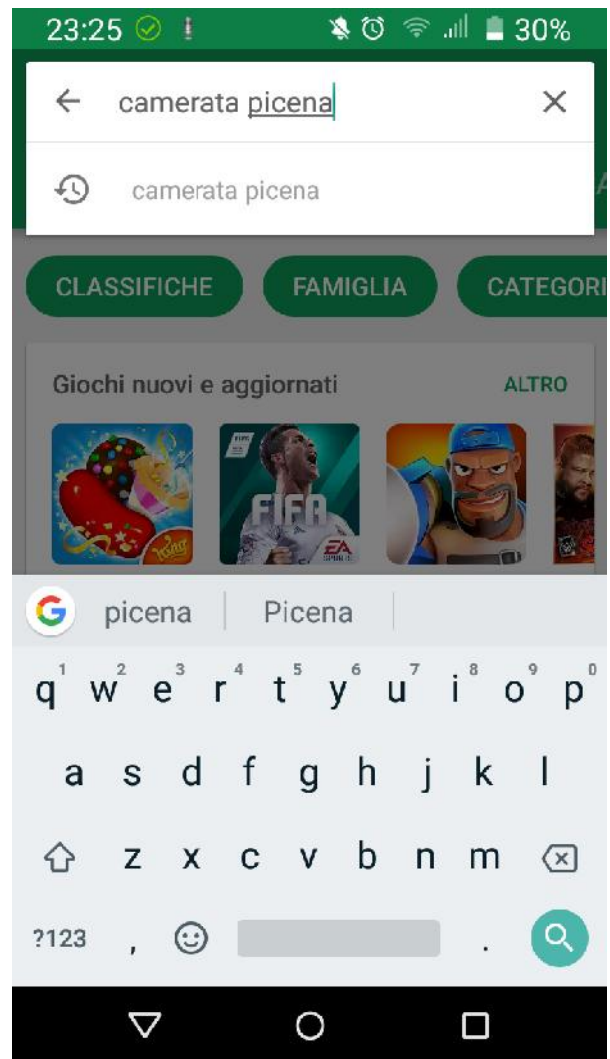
23:25 30%

camerata picena

camerata picena

CLASSIFICHE FAMIGLIA CATEGORI

Giochi nuovi e aggiornati ALTRO

FIFA

EA

picena | Picena

q w e r t y u i o p
1 2 3 4 5 6 7 8 9 0

a s d f g h j k l

z x c v b n m

?123 , .